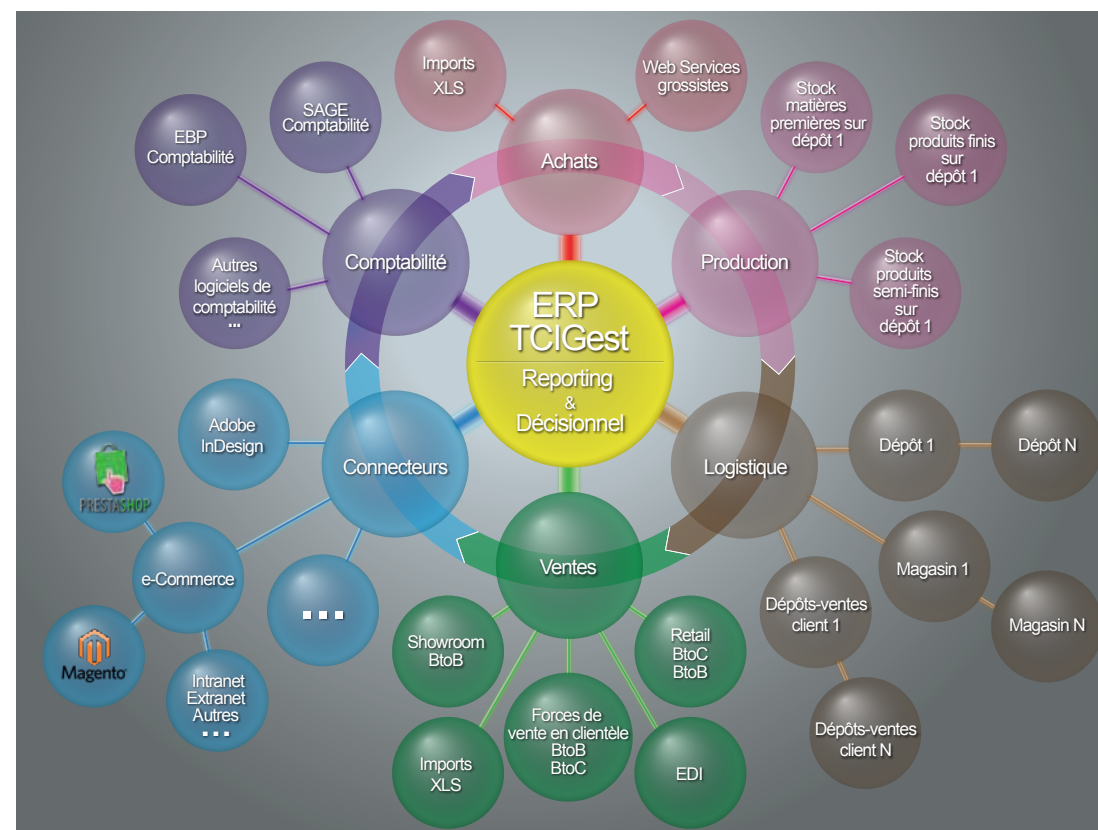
Imports XLS

Web Services grossistes

Achats

Stock matières premières sur dépôt 1

Stock produits finis sur dépôt 1

SAGE Comptabilité

EBP Comptabilité

Comptabilité

Production

Stock produits semi-finis sur dépôt 1

Autres logiciels de comptabilité ...

ERP TCIGest

Reporting & Décisionnel

Adobe InDesign

Connecteurs

Logistique

Dépôt 1

Dépôt N

PRESTASHOP

e-Commerce

...

Magasin 1

Magasin N

Ventes

Dépôts-ventes client 1

Magento

Intranet Extranet Autres ...

Showroom BtoB

Retail BtoC BtoB

Forces de vente en clientèle BtoB BtoC

Dépôts-ventes client N

Imports XLS

EDI